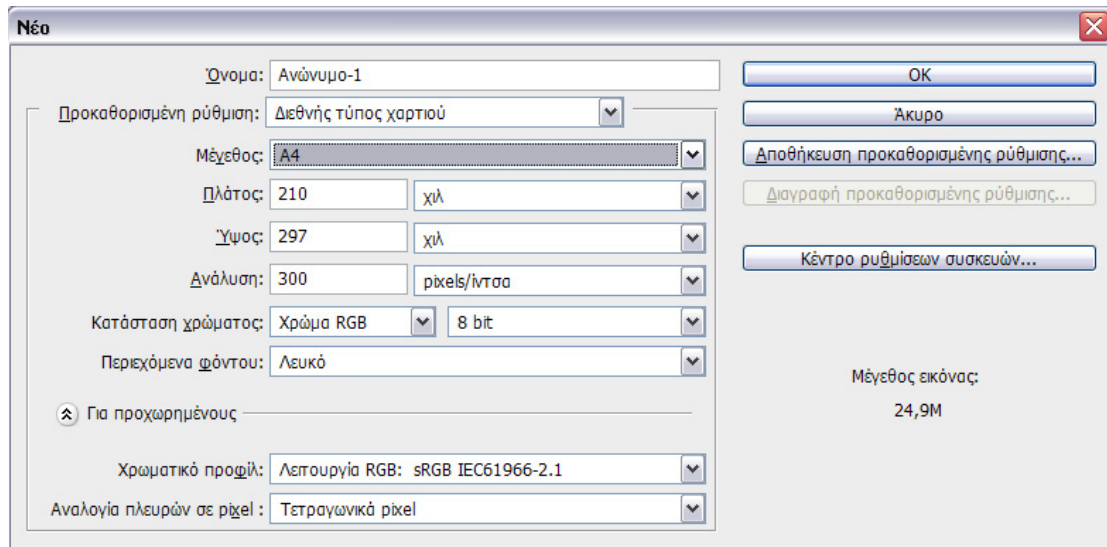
Νέο

Όνομα: Ανώνυμο-1

Προκαθορισμένη ρύθμιση: Διεθνής τύπος χαρτιού

Μέγεθος: A4

Πλάτος: 210 χιλ

Ύψος: 297 χιλ

Ανάλυση: 300 pixels/ίντσα

Κατάσταση χρώματος: Χρώμα RGB 8 bit

Περιεχόμενα φόντου: Λευκό

Για προχωρημένους

Χρωματικό προφίλ: Λειτουργία RGB: sRGB IEC61966-2.1

Αναλογία πλευρών σε pixel : Τετραγωνικά pixel

OK

Άκυρο

Αποθήκευση προκαθορισμένης ρύθμισης...

Διαγραφή προκαθορισμένης ρύθμισης...

Κέντρο ρυθμίσεων συσκευών...

Μέγεθος εικόνας:
24,9M